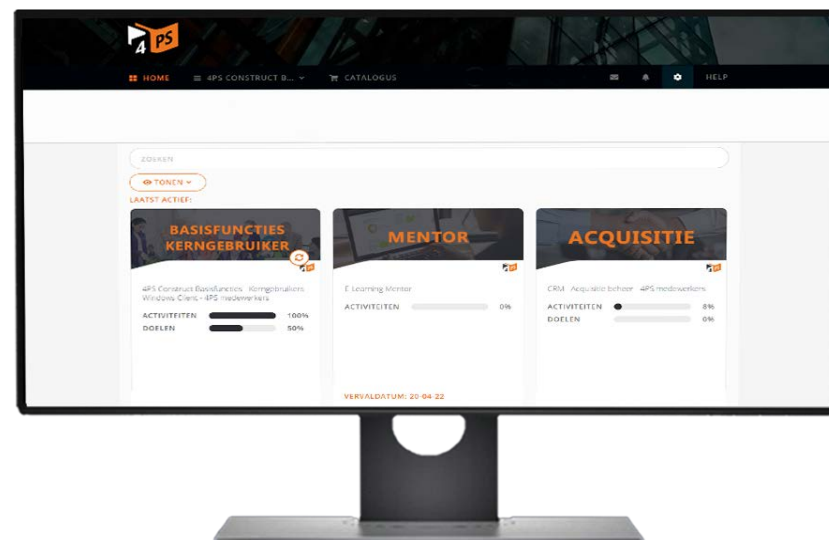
4PS

HOME
4PS CONSTRUCT B...
CATALOGUS
HELP

ZOEKEN
TONEN
LAATST ACTIEF:

BASISFUNCTIES KERNGEBRUIKER
4PS Construct Basisfuncties Kerngebruikers Windows Client - 4PS medewerkers
ACTIVITEITEN 100%
DOELEN 50%

MENTOR
E-Learning Mentor
ACTIVITEITEN 0%
VERVALDATUM: 20-04-22

ACQUISITIE
CRM Acquisitie beheer 4PS medewerkers
ACTIVITEITEN 8%
DOELEN 0%